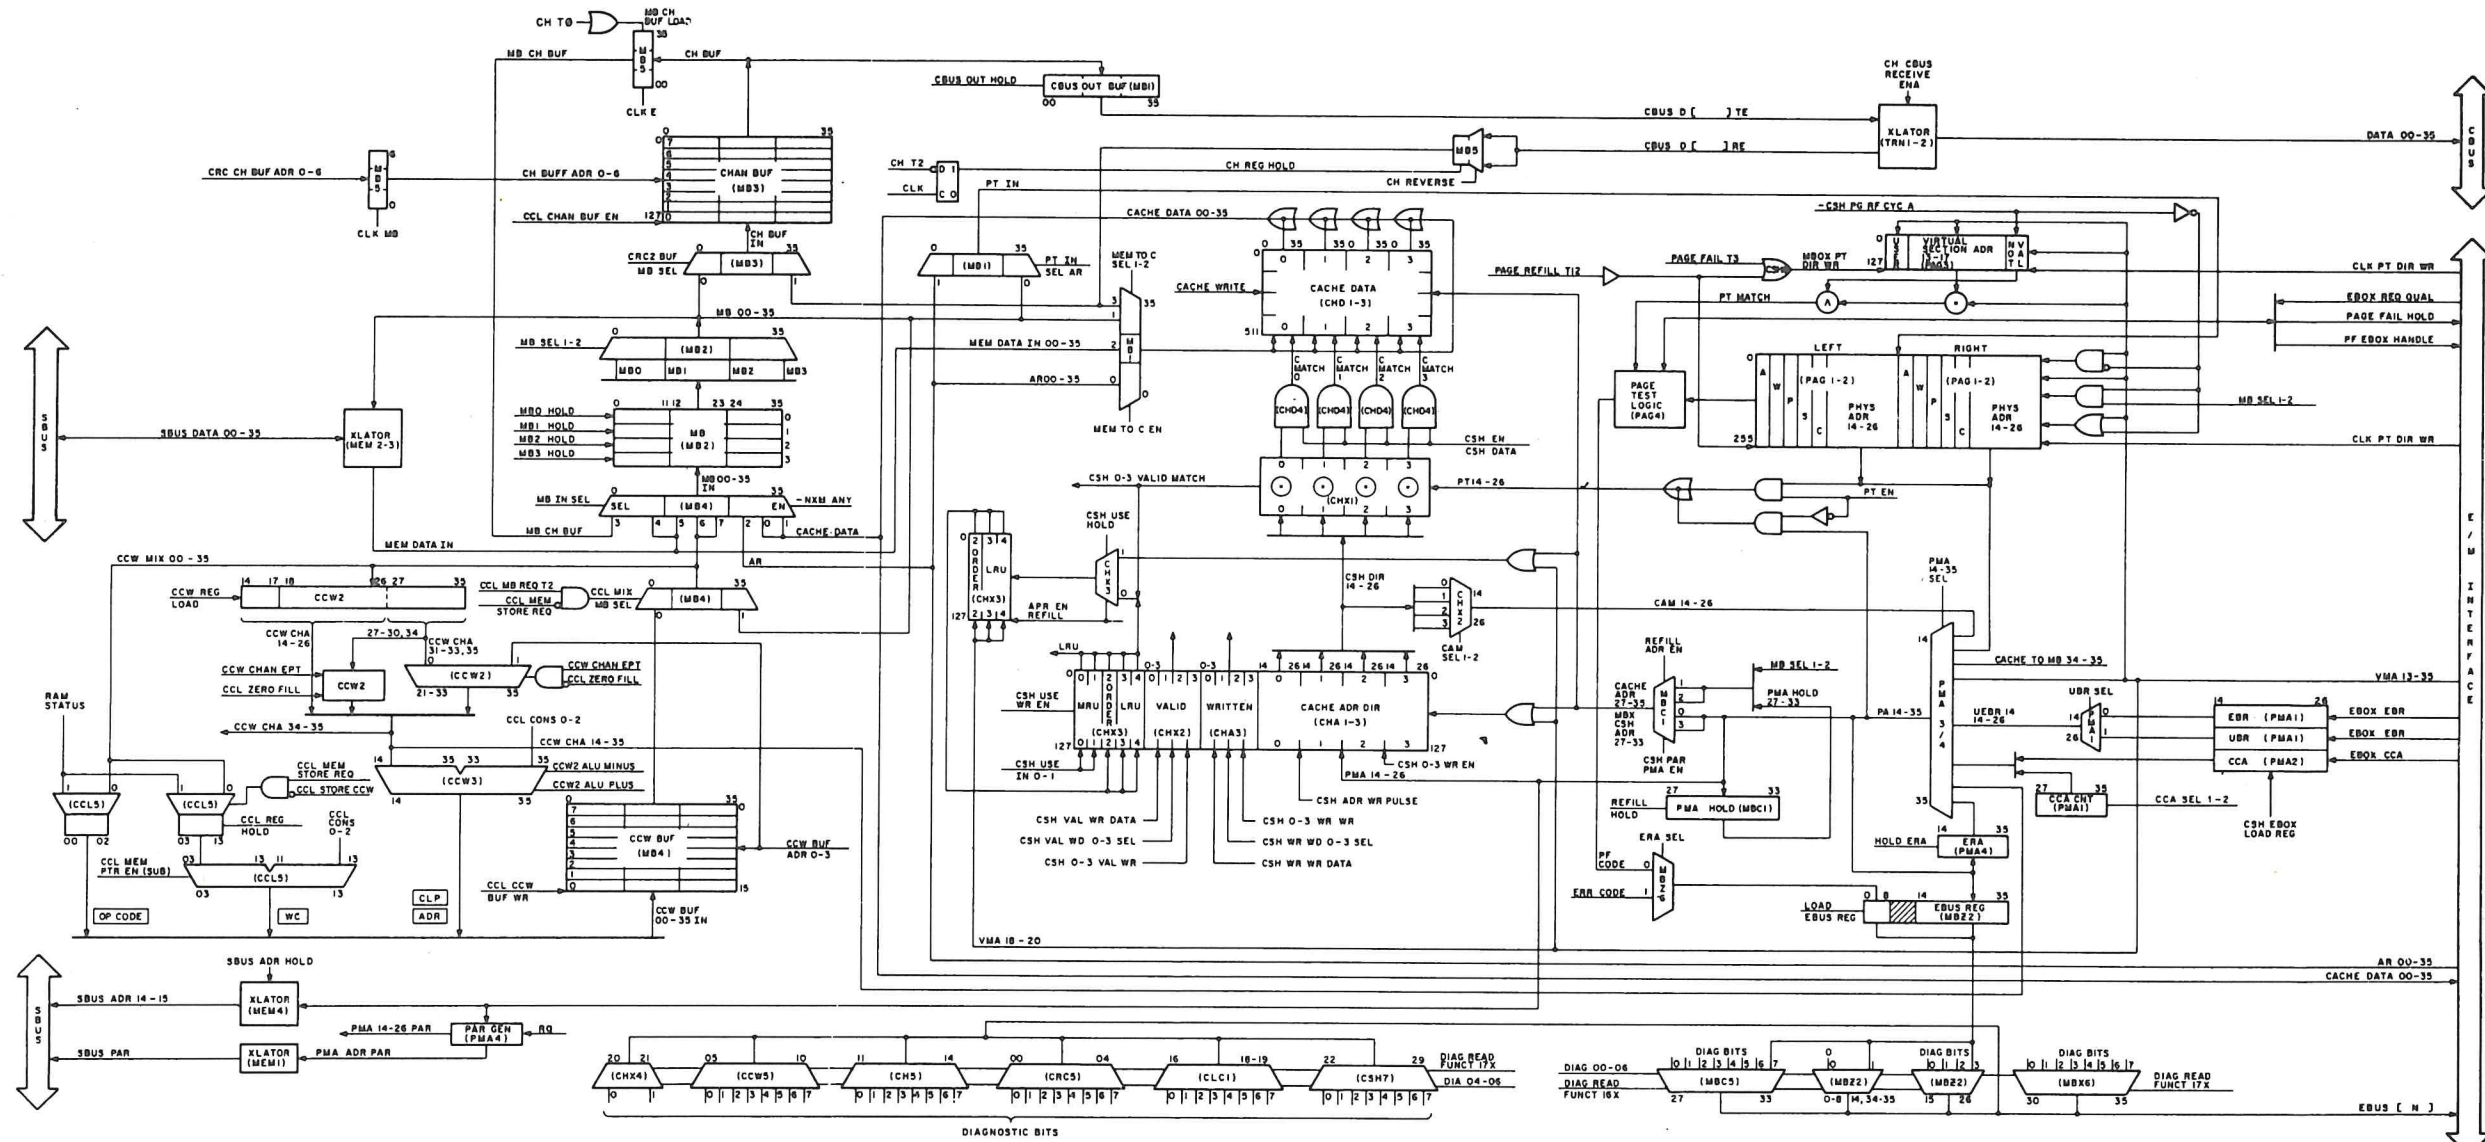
CH T0
MB CH BUF LOAD
MB CH BUF
CH BUF
CLK E
CBUS OUT HOLD
CBUS OUT BUF (MBI)
00
35
CH CBUS RECEIVE ENA
CBUS D [ ] TE
XLATOR (TRN1-2)
DATA 00-35
CBUS
CBUS D [ ] RE
MB5
CH REVERSE
CH REG HOLD
CRC CH BUF ADR 0-6
CH BUFF ADR 0-6
CHAN BUF (MB3)
CCL CHAN BUF EN
CLK MB
CH T2
CLK
PT IN
CACHE DATA 00-35
-CSH PG RF CYC A
CH BUF IN
CRC2 BUF
MB SEL
(MB3)
(MB1)
PT IN SEL AR
MEM TO C SEL 1-2
CACHE WRITE
CACHE DATA (CHD 1-3)
PAGE REFILL T12
PAGE FAIL T3
MBOX PT DIR WR
VIRTUAL SECTION ADR
CLK PT DIR WR
PT MATCH
EBOX REQ QUAL
PAGE FAIL HOLD
PF EBOX HANDLE
MB 00-35
MB SEL 1-2
(MB2)
MB0 MB1 MB2 MB3
MEM DATA IN 00-35
AR00-35
LEFT
RIGHT
(PAG 1-2)
PHYS ADR 14-26
PAGE TEST LOGIC (PAG4)
MB SEL 1-2
C MATCH 0
C MATCH 1
C MATCH 2
C MATCH 3
(CHD4)
SBUS
SBUS DATA 00-35
XLATOR (MEM 2-3)
MB0 HOLD
MB1 HOLD
MB2 HOLD
MB3 HOLD
MB (MB2)
MEM TO C EN
CSH EN
CSH DATA
CLK PT DIR WR
MB00-35 IN
MB IN SEL
SEL
(MB4)
EN
-NXM ANY
CSH 0-3 VALID MATCH
(CHX1)
PT14-26
PT EN
MB CH BUF
CACHE DATA
MEM DATA IN
CSH USE HOLD
CHX3
AR
CCW MIX 00-35
CCW REG LOAD
CCW2
CCL MB REQ T2
CCL MEM STORE REQ
CCL MIX MB SEL
(MB4)
ORDER (CHX3)
LRU
APR EN REFILL
CSH DIR 14-26
CHX2
CAM 14-26
CAM SEL 1-2
PMA 14-35 SEL
E/M INTERFACE
CCW CHA 14-26
27-30,34
CCW CHA 31-33,35
CCW CHAN EPT
CCL ZERO FILL
CCW2
(CCW2)
CCW CHAN EPT
CCL ZERO FILL
21-33
LRU
CSH USE WR EN
MRU
ORDER (CHX3)
LRU
VALID (CHX2)
WRITTEN (CHA3)
CACHE ADR DIR (CHA 1-3)
REFILL ADR EN
MB SEL 1-2
PMA HOLD 27-33
CACHE TO MB 34-35
VMA 13-35
RAM STATUS
CCW CHA 34-35
CCL CONS 0-2
CCW CHA 14-35
CACHE ADR 27-35
MBX CSH ADR 27-33
MBC1
PA 14-35
UEBR 14 14-26
UBR SEL
PMA1
EBR (PMA1)
UBR (PMA1)
CCA (PMA2)
EBOX EBR
EBOX EBR
EBOX CCA
(CCW3)
CCW2 ALU MINUS
CCW2 ALU PLUS
CCL MEM STORE REQ
CCL STORE CCW
CSH USE IN 0-1
CSH 0-3 WR EN
PMA 14-26
CSH PAR PMA EN
PMA 3/4
(CCL5)
(CCL5)
CCL REG HOLD
CCL CONS 0-2
CCW BUF (MB4)
CCW BUF ADR 0-3
CSH ADR WR PULSE
REFILL HOLD
PMA HOLD (MBC1)
CCA CNT (PMA1)
CCA SEL 1-2
CSH EBOX LOAD REG
CSH VAL WR DATA
CSH VAL WD 0-3 SEL
CSH 0-3 VAL WR
CSH 0-3 WR WR
CSH WR WD 0-3 SEL
CSH WR WR DATA
ERA SEL
HOLD ERA
ERA (PMA4)
CCL MEM PTR EN (SUB)
(CCL5)
PF CODE
ERR CODE
MBZ6
LOAD EBUS REG
EBUS REG (MBZ2)
OP CODE
WC
CLP
ADR
CCL CCW BUF WR
CCW BUF 00-35 IN
VMA 18-20
SBUS ADR HOLD
AR 00-35
CACHE DATA 00-35
SBUS ADR 14-15
XLATOR (MEM4)
PMA 14-26 PAR
PAR GEN (PMA4)
RQ
SBUS PAR
XLATOR (MEM1)
PMA ADR PAR
(CHX4)
(CCW5)
(CH5)
(CRC5)
(CLC1)
(CSH7)
DIAG READ FUNCT 17X
DIA 04-06
DIAG 00-06
DIAG READ FUNCT 16X
DIAG BITS
(MBC5)
(MBZ2)
DIAG BITS
(MBZ2)
DIAG BITS
(MBX6)
DIAG READ FUNCT 17X
EBUS [ N ]
DIAGNOSTIC BITS